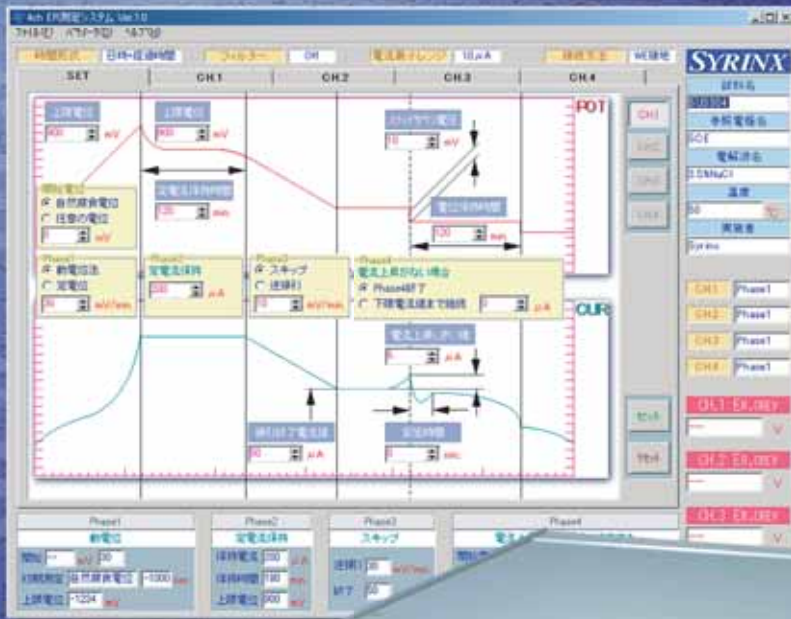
4ch EP測定システム Ver.1.0
ファイル(F) パラメータ(S) ヘルプ(H)
時間形式 日時+経過時間 フィルター OH 電流測レンジ 10μA 接続方法 WE接地
SYRINX
SET CH1 CH2 CH3 CH4
試料名
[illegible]
参照電極名
SCE
電解液名
3.5%NaCl
温度
50
実施者
Syrinx
POT
上限電位
900 mV
上限電位
900 mV
定電流保持時間
120 min
スイッチング電位
10 mV
電位保持時間
120 min
開始電位
自然腐食電位
任意の電位
0 mV
Phase1
動電位法
定電位
20 mV/min
Phase2
定電流保持
200 μA
Phase3
スキップ
逆掃引
20 mV/min
Phase4
電流上昇がない場合
Phase終了
下限電流値まで掃引
0 mV
CH1
CH2
CH3
CH4
CUR
電流上昇しきい値
5 μA
掃引終了電流値
50 μA
保持時間
0 sec
セット
リセット
CH1 Phase1
CH2 Phase1
CH3 Phase1
CH4 Phase1
CH1 EX.ORev
V
CH2 EX.ORev
V
CH3 EX.ORev
V
Phase1
動電位
開始 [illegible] 20
初期設定 自然腐食電位 -1000
上限電位 -1224 mV
Phase2
定電流保持
保持電流 200 μA
保持時間 180 min
上限電位 900 mV
Phase3
スキップ
逆掃引 20 mV/min
終了 50
Phase4
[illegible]